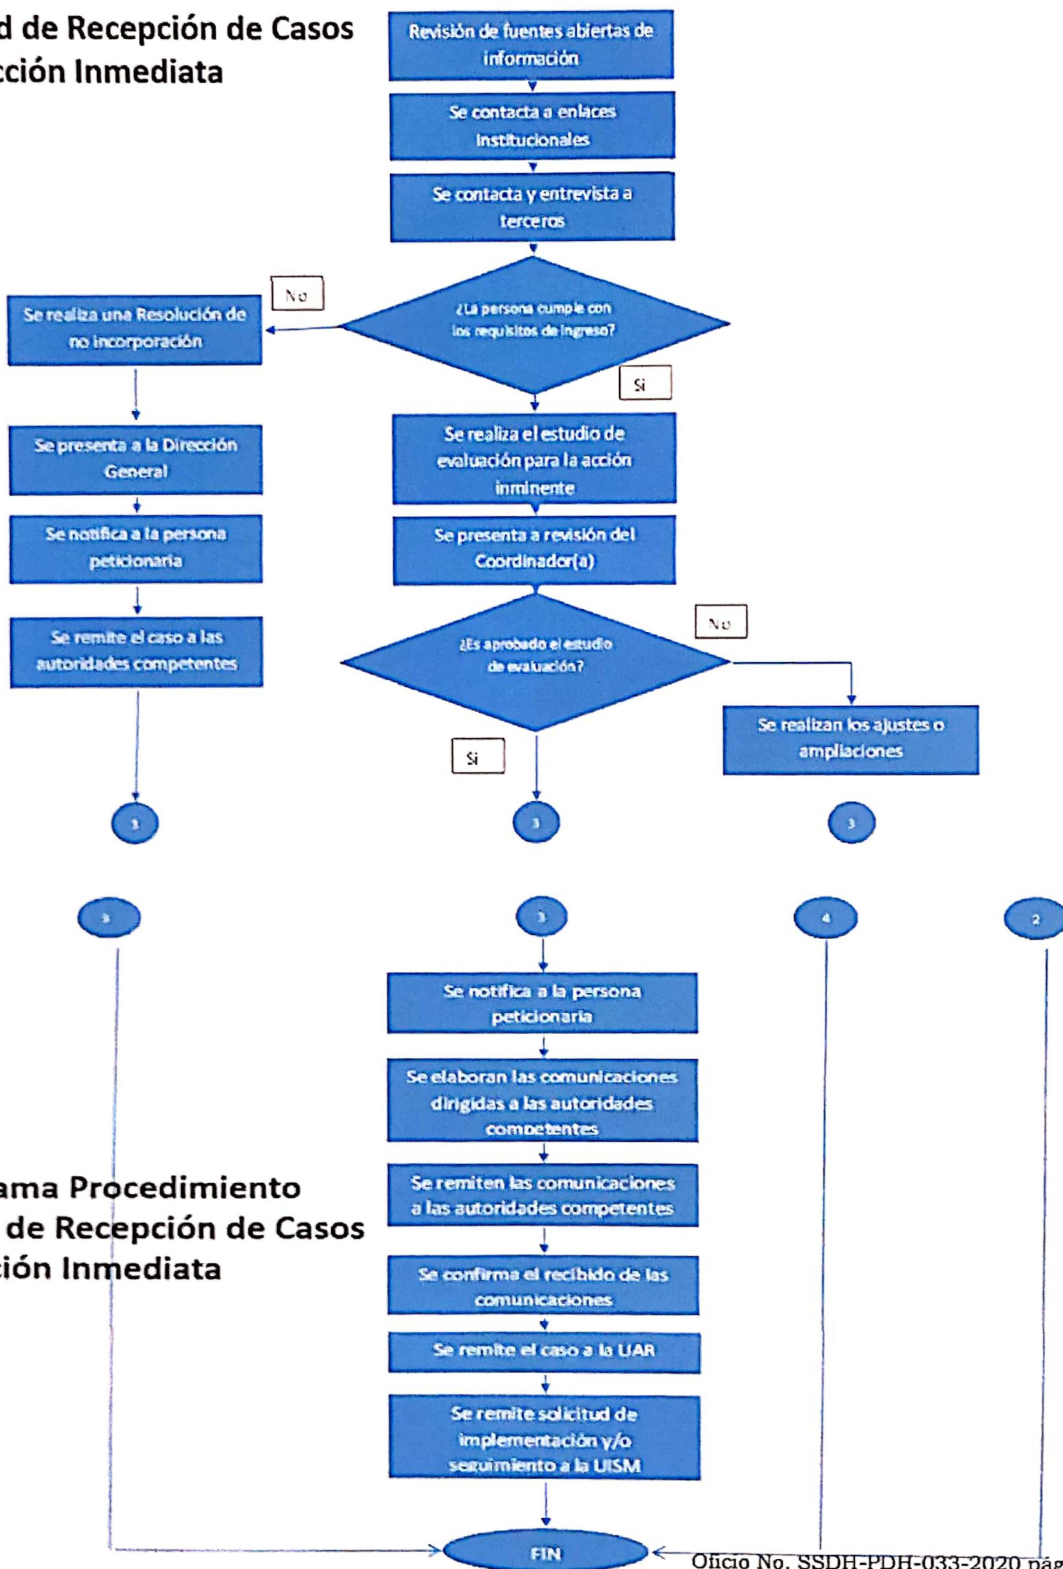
d de Recepción de Casos
cción Inmediata

Revisión de fuentes abiertas de información

Se contacta a enlaces institucionales

Se contacta y entrevista a terceros

¿La persona cumple con los requisitos de ingreso?

No

Se realiza una Resolución de no incorporación

Si

Se presenta a la Dirección General

Se notifica a la persona peticionaria

Se remite el caso a las autoridades competentes

Se realiza el estudio de evaluación para la acción inminente

Se presenta a revisión del Coordinador(a)

¿Es aprobado el estudio de evaluación?

No

Se realizan los ajustes o ampliaciones

Si

3

3

3

3

3

4

2

Se notifica a la persona peticionaria

Se elaboran las comunicaciones dirigidas a las autoridades competentes

Se remiten las comunicaciones a las autoridades competentes

Se confirma el recibido de las comunicaciones

Se remite el caso a la UAR

Se remite solicitud de implementación y/o seguimiento a la UISM

FIN

ama Procedimiento
de Recepción de Casos
ción Inmediata

Oficio No. SSDH-PDH-033-2020 pág